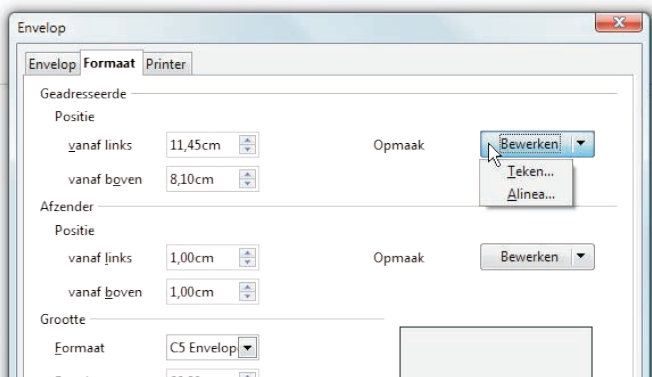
Envelop

Envelop Formaat Printer

Geadresseerde

Positie

vanaf links 11,45cm

Opmaak Bewerken

Teken...

Alinea...

vanaf boven 8,10cm

Afzender

Positie

vanaf links 1,00cm

Opmaak Bewerken

vanaf boven 1,00cm

Grootte

Formaat C5 Envelop